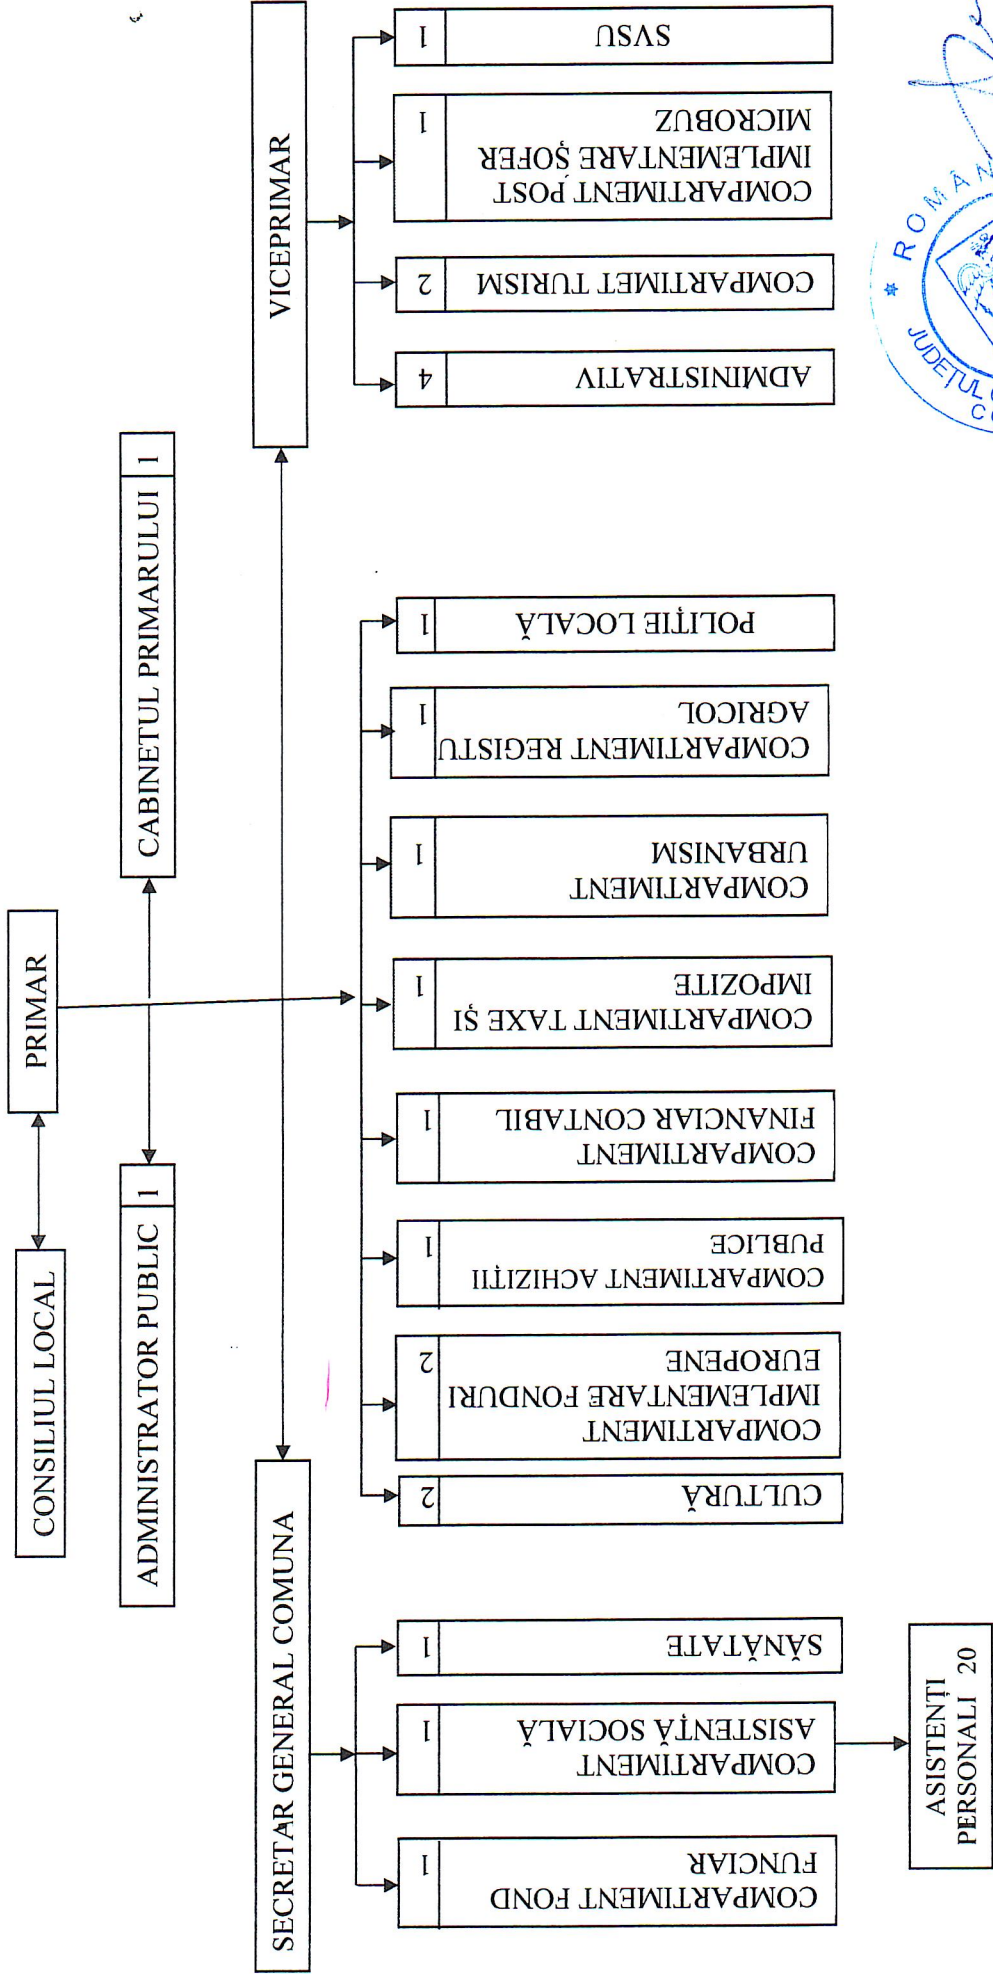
CONSILIUL LOCAL

PRIMAR

ADMINISTRATOR PUBLIC 1

CABINETUL PRIMARULUI 1

SECRETAR GENERAL COMUNA

VICEPRIMAR

COMPARTIMENT FOND FUNCIAR 1

COMPARTIMENT ASISTENȚĂ SOCIALĂ 1

ASISTENȚI PERSONALI 20

SĂNĂTATE 1

CULTURĂ 2

COMPARTIMENT IMPLEMENTARE FONDURI EUROPENE 2

COMPARTIMENT ACHIZIȚII PUBLICE 1

COMPARTIMENT FINANCIAR CONTABIL 1

COMPARTIMENT TAXE ȘI IMPOZITE 1

COMPARTIMENT URBANISM 1

COMPARTIMENT REGISTU AGRICOL 1

POLIȚIE LOCALĂ 1

ADMINISTRATIV 4

COMPARTIMET TURISM 2

COMPARTIMENT POST IMPLEMENTARE ȘOFER MICROBUZ 1

SVSU 1

ROMANIA JUDEȚUL C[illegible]